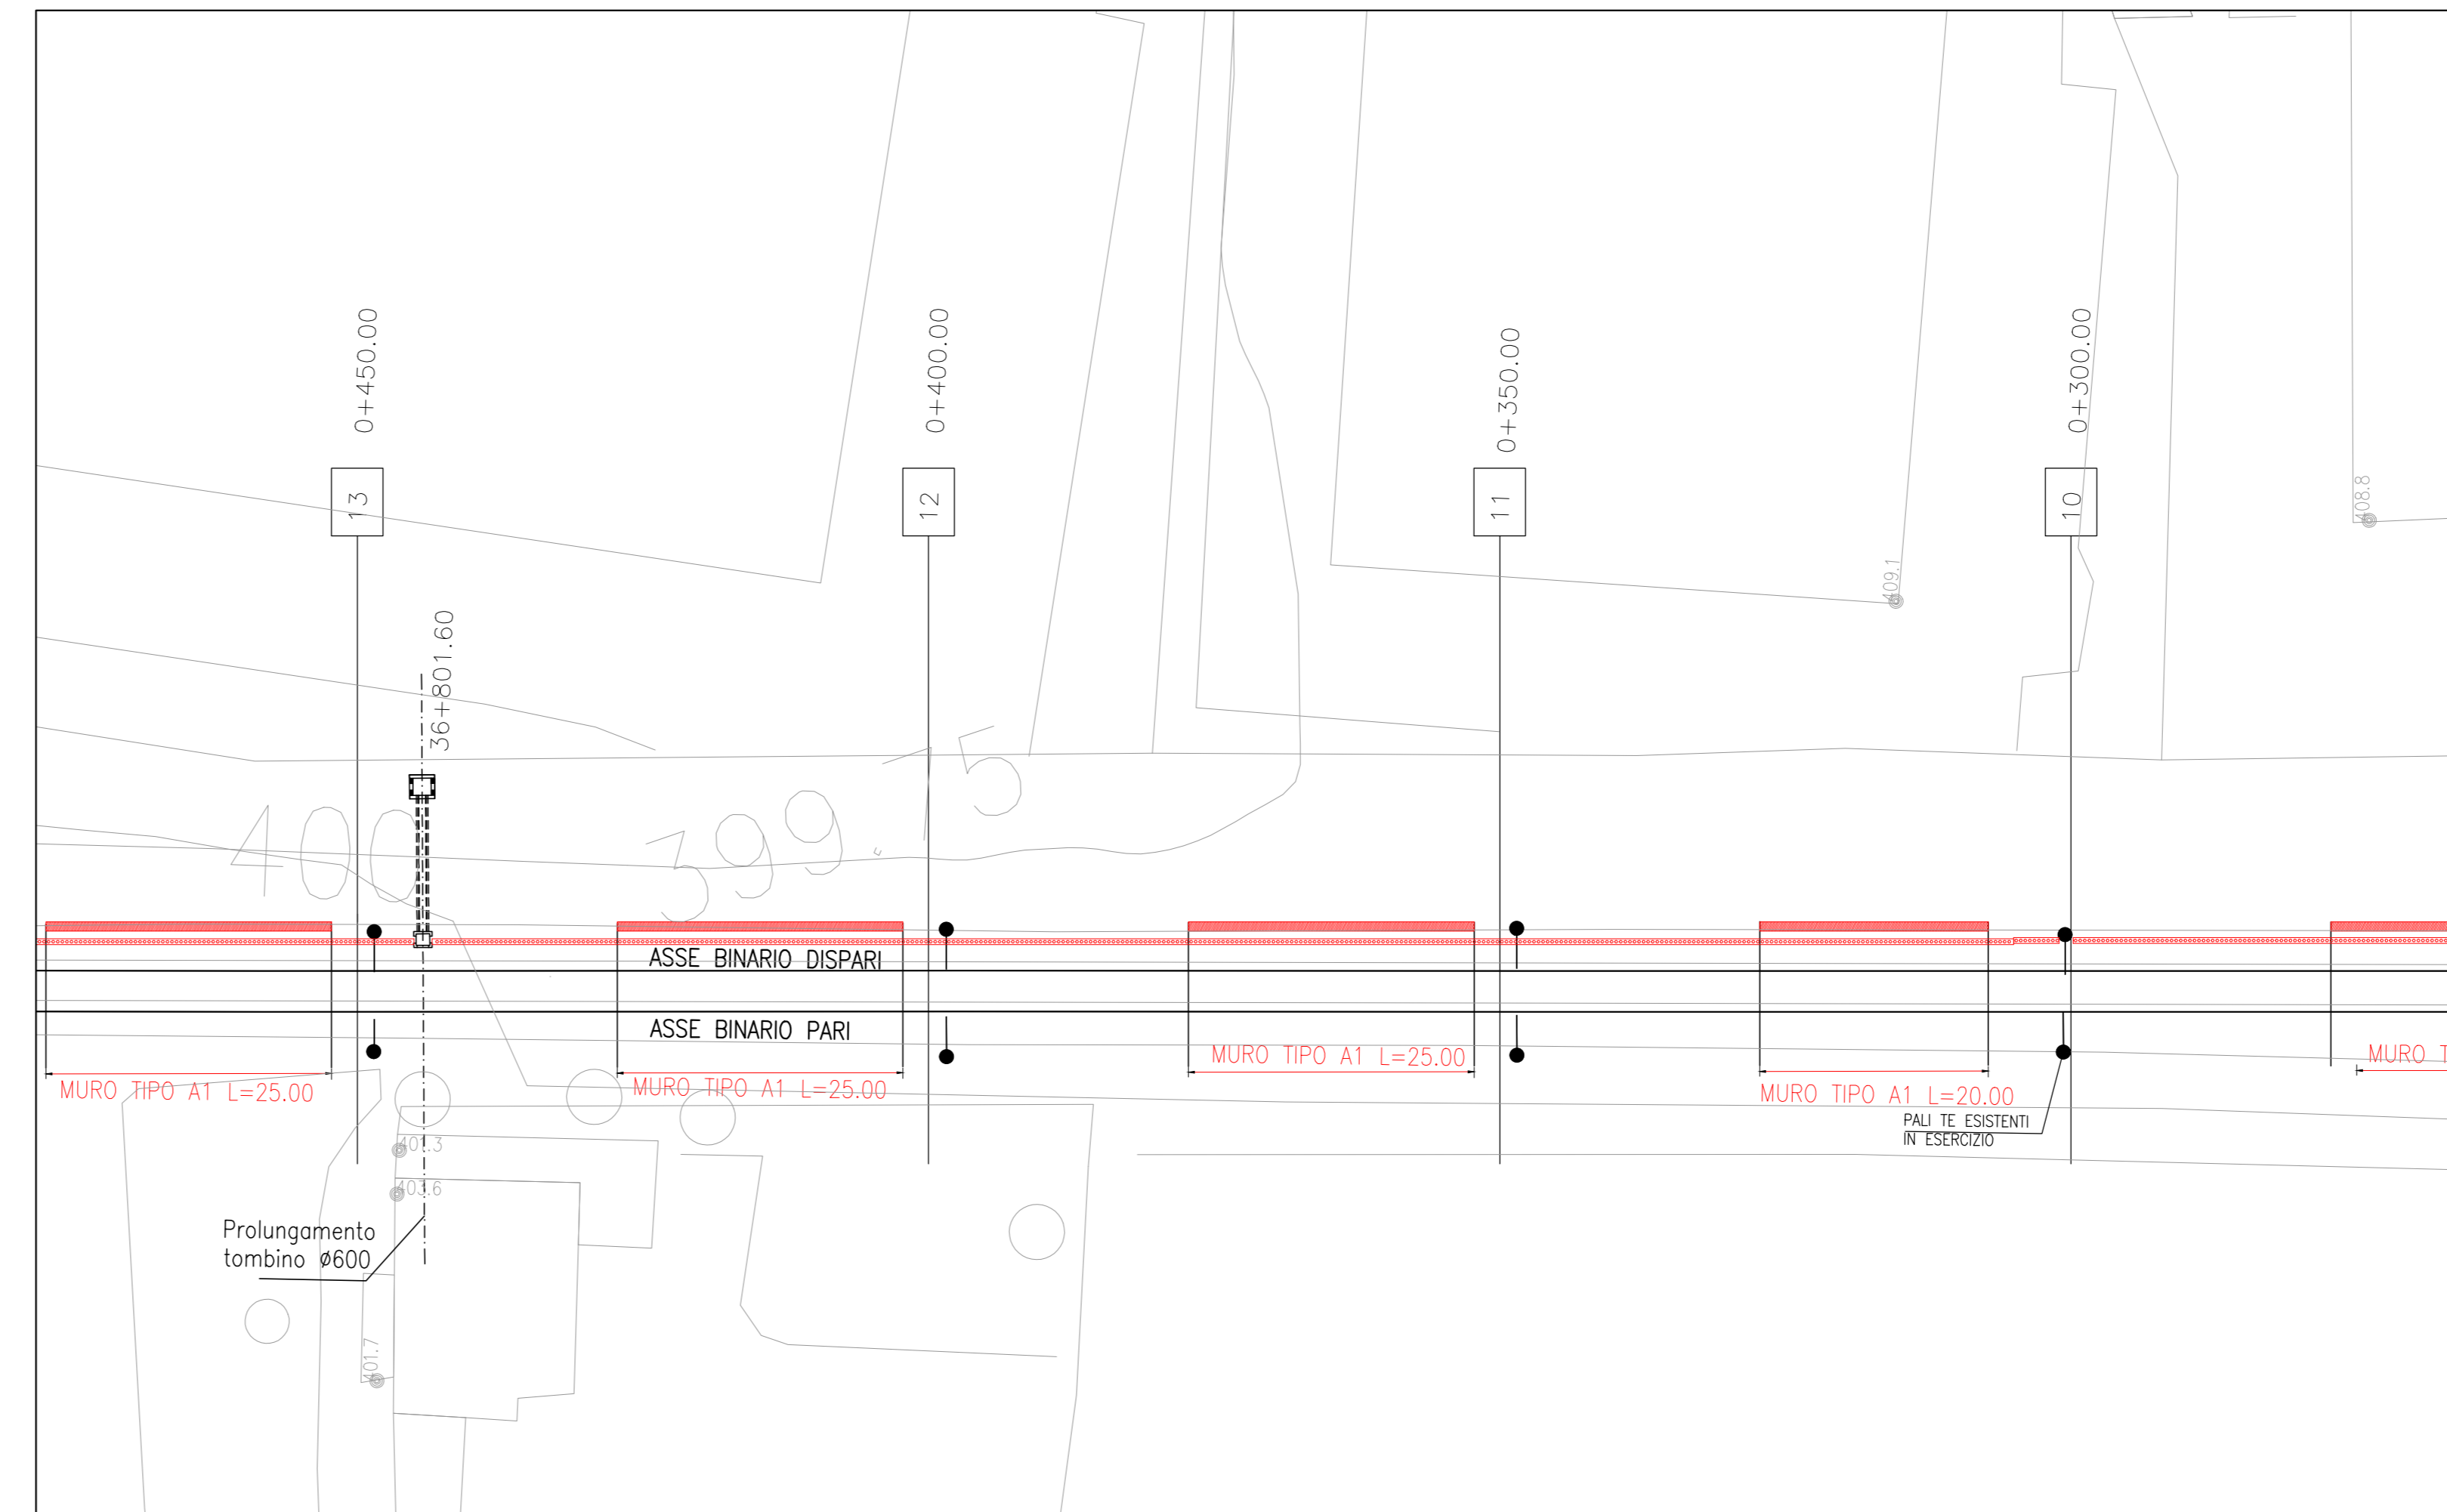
0+450.00
13
0+400.00
12
0+350.00
11
0+300.00
10
408.8
409.1
36+801.60
400
399.75
ASSE BINARIO DISPARI
ASSE BINARIO PARI
MURO TIPO A1 L=25.00
MURO TIPO A1 L=25.00
MURO TIPO A1 L=25.00
MURO TIPO A1 L=20.00
MURO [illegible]
PALI TE ESISTENTI
IN ESERCIZIO
401.3
403.6
Prolungamento
tombino ø600
401.7